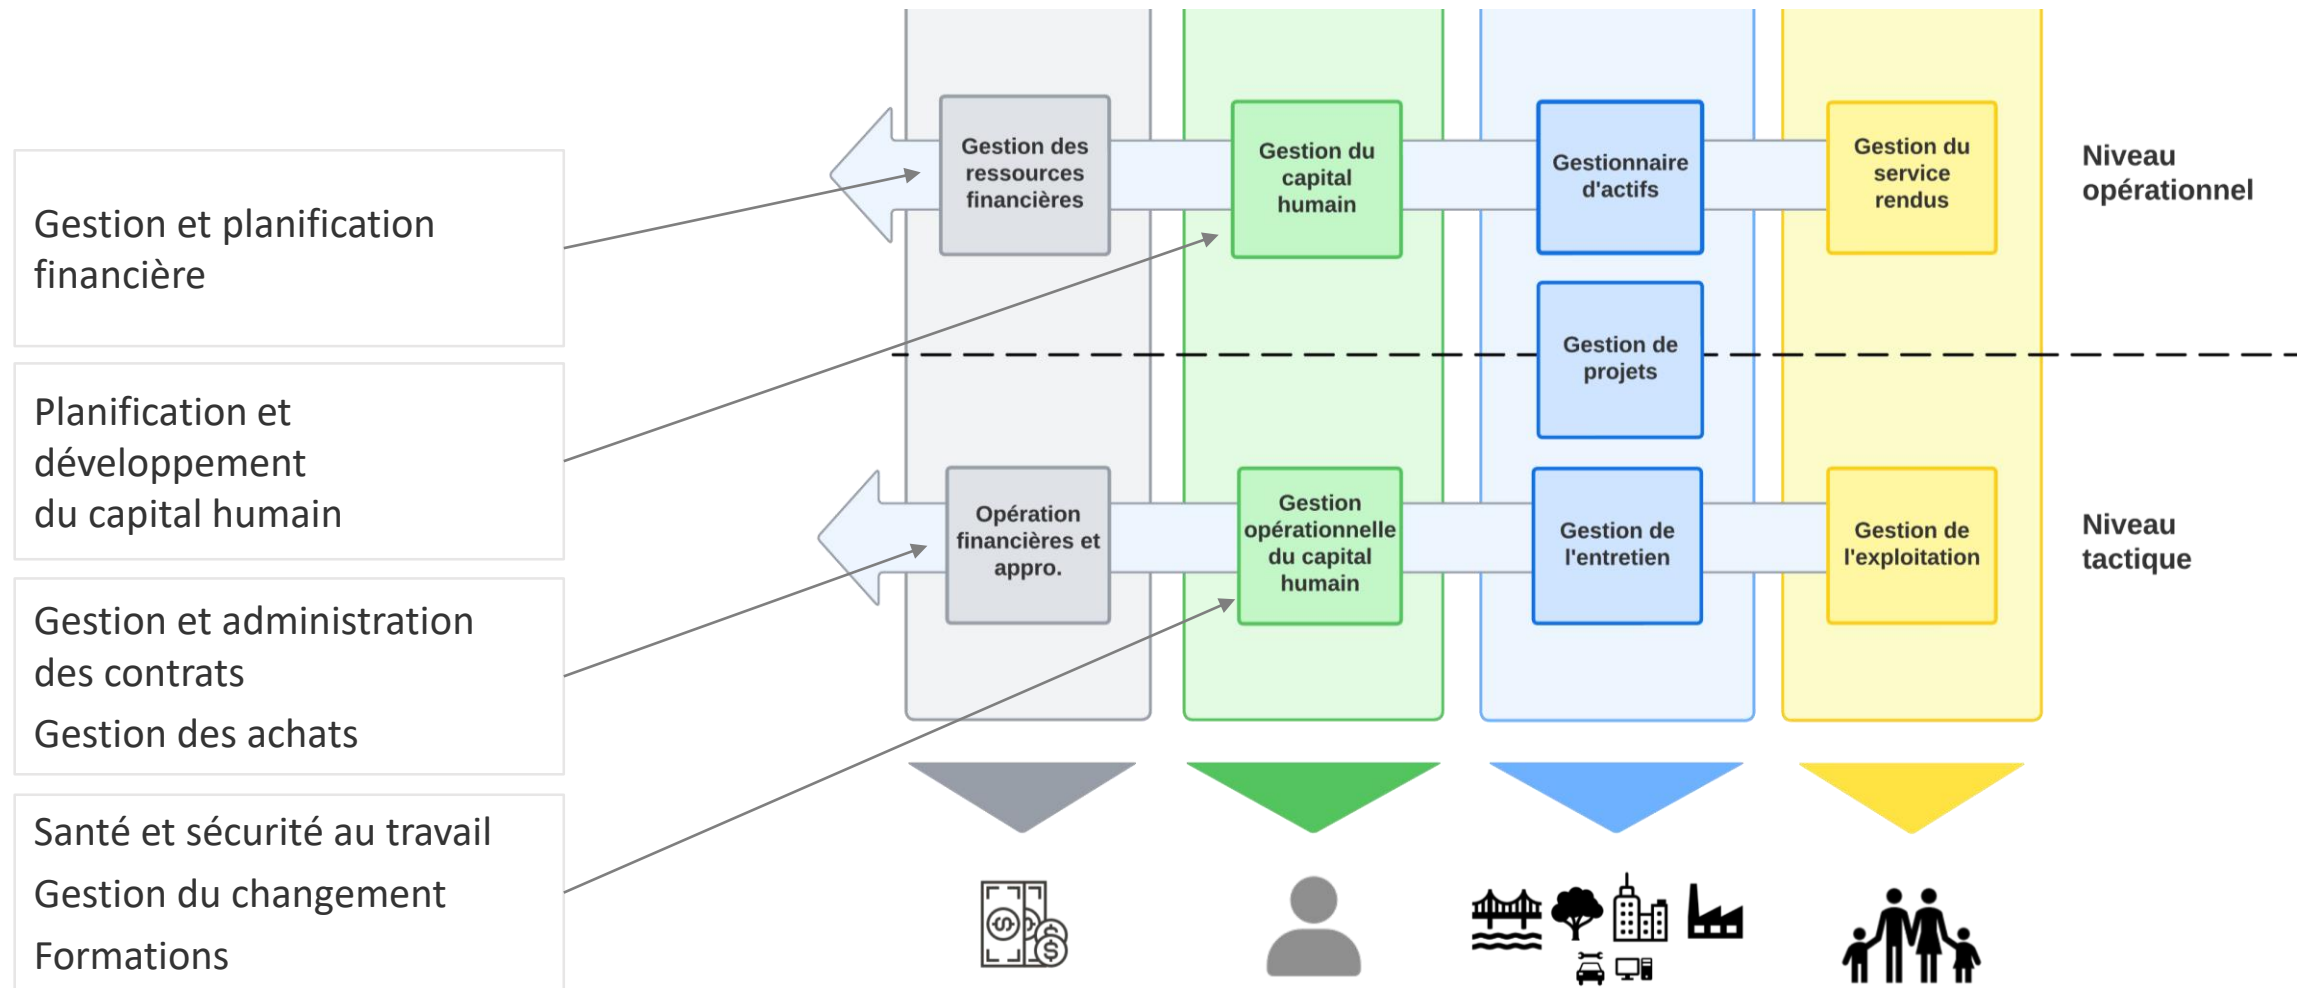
Gestion et planification financière

Planification et développement du capital humain

Gestion et administration des contrats

Gestion des achats

Santé et sécurité au travail

Gestion du changement

Formations

Gestion des ressources financières

Gestion du capital humain

Gestionnaire d'actifs

Gestion du service rendus

Niveau opérationnel

Gestion de projets

Opération financières et appro.

Gestion opérationnelle du capital humain

Gestion de l'entretien

Gestion de l'exploitation

Niveau tactique